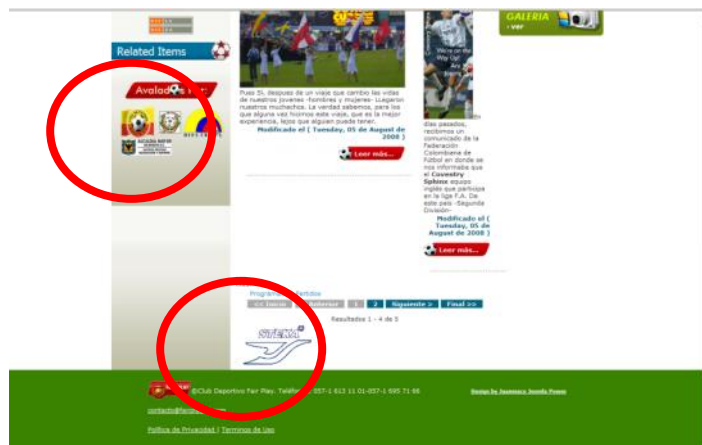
GALERIA
» ver

Related Items

Avalad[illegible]

Pues Sí, después de un viaje que cambió las vidas de nuestros jovenes -hombres y mujeres- Llegaron nuestros muchachos. La verdad sabemos, para los que alguna vez hicimos este viaje, que es la mejor experiencia, lejos que alguien pueda tener.

Modificado el ( Tuesday, 05 de August de 2008 )

Leer más...

We're on the Way Up!

días pasados, recibimos un comunicado de la Federación Colombiana de Futbol en donde se nos informaba que el Coventry Sphinx equipo inglés que participa en la liga F.A. de este país -Segunda División-

Modificado el ( Tuesday, 05 de August de 2008 )

Leer más...

Programa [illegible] Partidos

<< Inicio | < Anterior | 1 | 2 | Siguiente > | Final >>

Resultados 1 - 4 de 5

STEKA

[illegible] @Club Deportivo Fair Play. Teléfo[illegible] 057-1 613 11 01-057-1 695 71 66

Diseño De Jeanmeco Jemda Poveo

contacto@fairp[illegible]

Política de Privacidad | Terminos de Uso